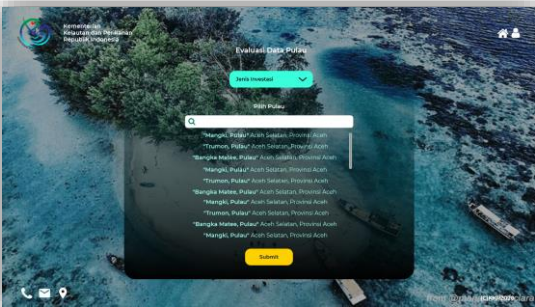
Kementerian Kelautan dan Perikanan Republik Indonesia

Evaluasi Data Pulau

Jenis Investasi

Pilih Pulau

"Mangki, Pulau" Aceh Selatan, Provinsi Aceh
"Trumon, Pulau" Aceh Selatan, Provinsi Aceh
"Bangka Matee, Pulau" Aceh Selatan, Provinsi Aceh
"Mangki, Pulau" Aceh Selatan, Provinsi Aceh
"Trumon, Pulau" Aceh Selatan, Provinsi Aceh
"Bangka Matee, Pulau" Aceh Selatan, Provinsi Aceh
"Mangki, Pulau" Aceh Selatan, Provinsi Aceh
"Trumon, Pulau" Aceh Selatan, Provinsi Aceh
"Bangka Matee, Pulau" Aceh Selatan, Provinsi Aceh
"Mangki, Pulau" Aceh Selatan, Provinsi Aceh

Submit

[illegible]